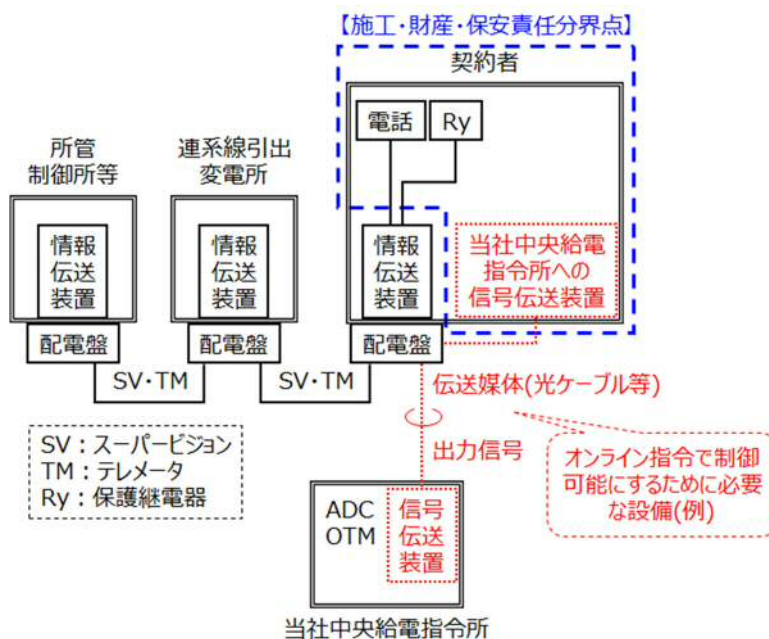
【施工・財産・保安責任分界点】

契約者

電話

Ry

所管
制御所等

連系線引出
変電所

情報
伝送
装置

情報
伝送
装置

情報
伝送
装置

当社中央給電
指令所への
信号伝送装置

配電盤

配電盤

配電盤

SV・TM

SV・TM

伝送媒体(光ケーブル等)

出力信号

SV：スーパービジョン
TM：テレメータ
Ry：保護継電器

オンライン指令で制御
可能にするために必要
な設備(例)

ADC
OTM

信号
伝送
装置

当社中央給電指令所